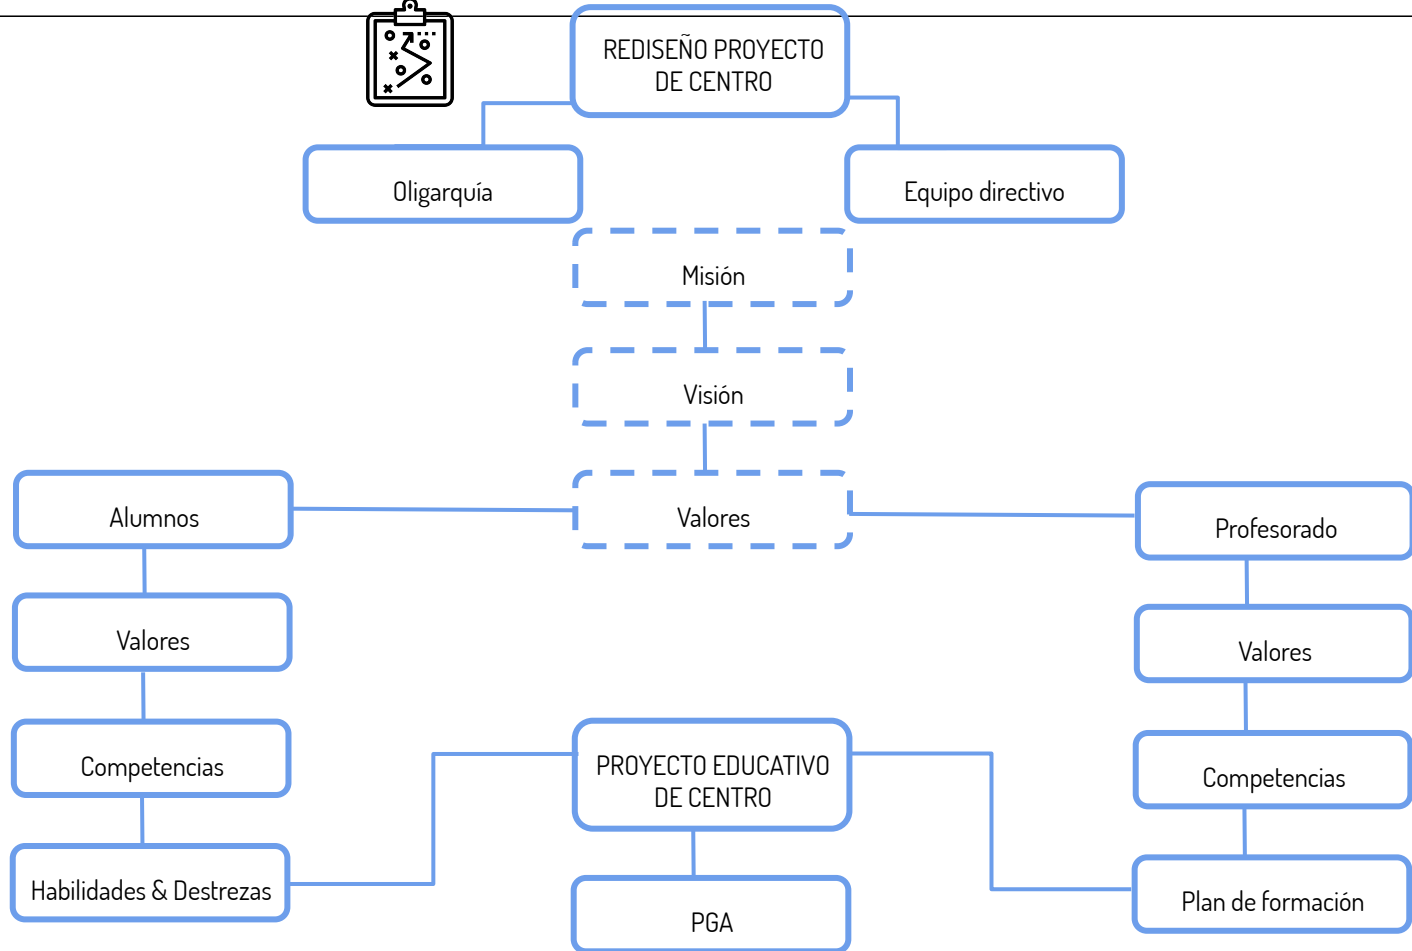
REDISEÑO PROYECTO DE CENTRO

Oligarquía

Equipo directivo

Misión

Visión

Valores

Alumnos

Valores

Competencias

Habilidades & Destrezas

Profesorado

Valores

Competencias

Plan de formación

PROYECTO EDUCATIVO DE CENTRO

PGA